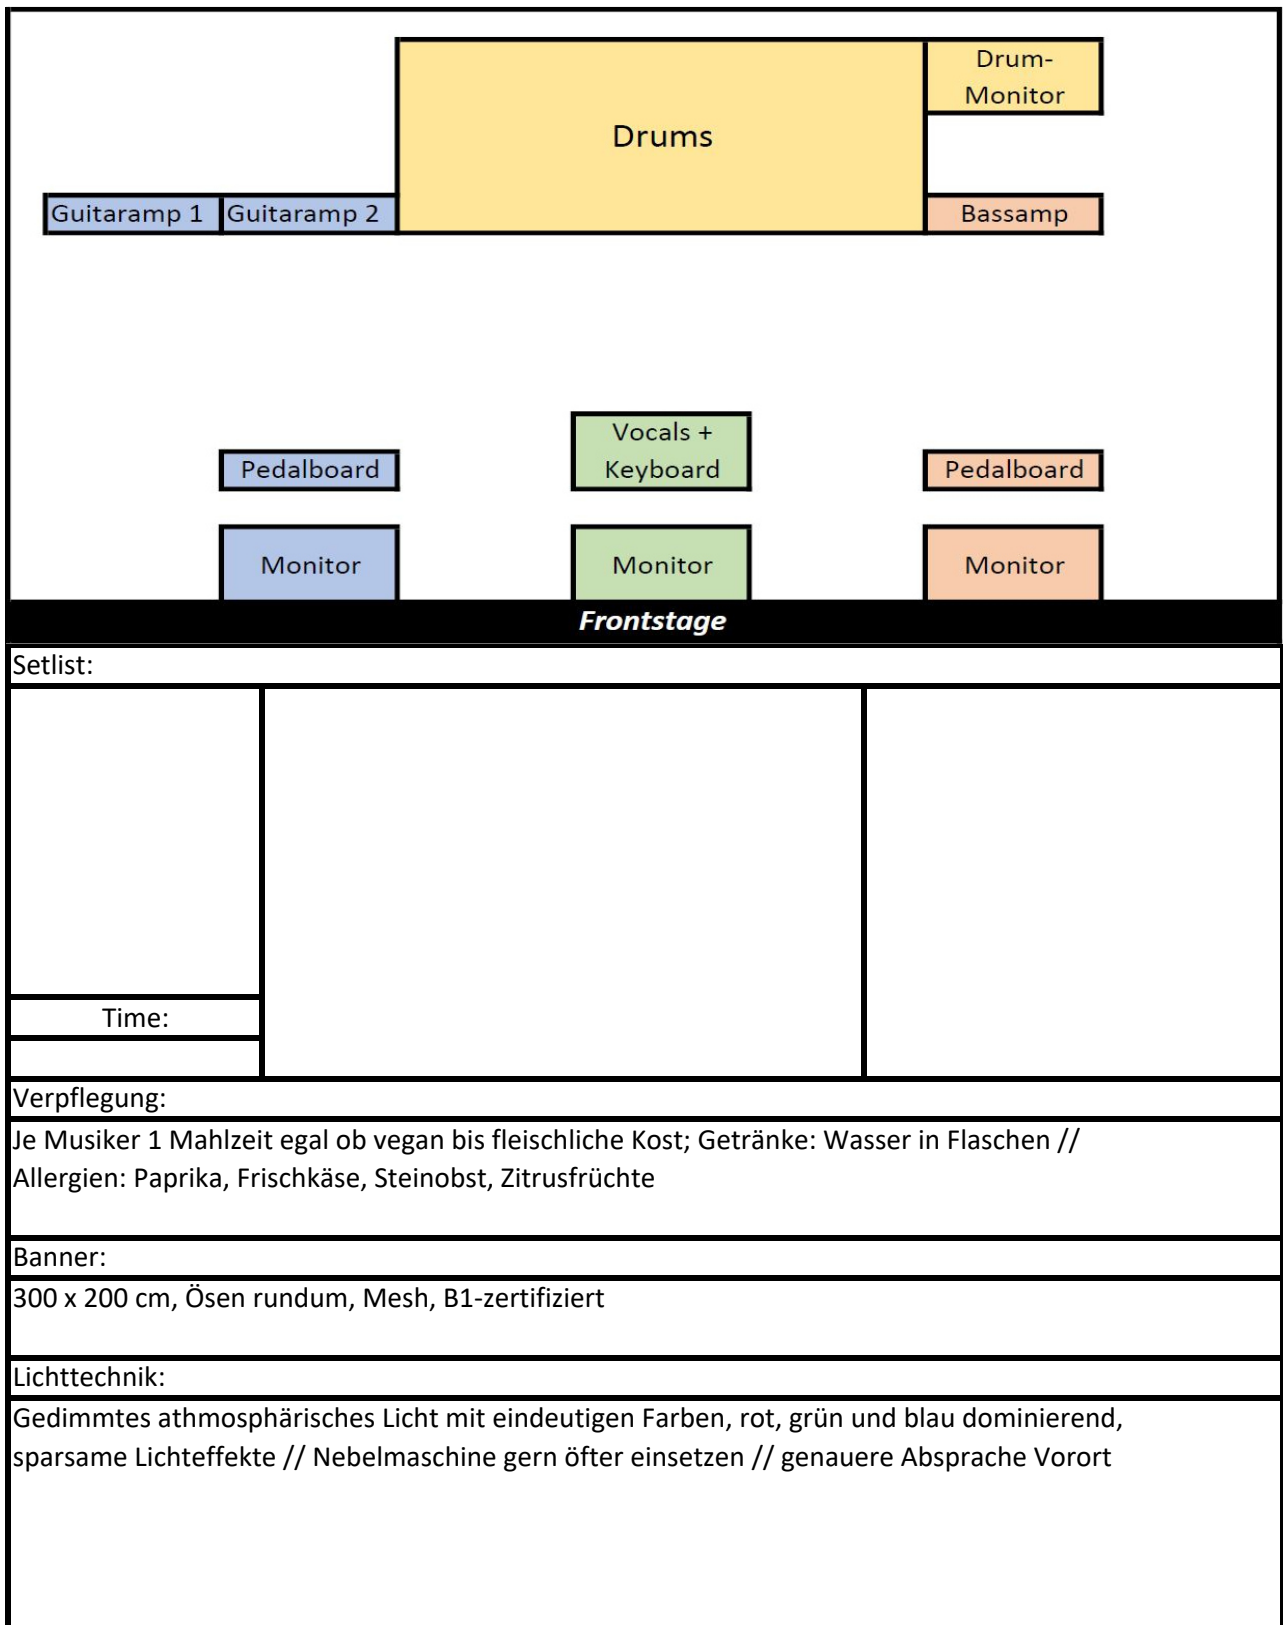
Drums

Drum-Monitor

Guitaramp 1

Guitaramp 2

Bassamp

Vocals + Keyboard

Pedalboard

Pedalboard

Monitor

Monitor

Monitor

Frontstage

Setlist:

Time:

Verpflegung:

Je Musiker 1 Mahlzeit egal ob vegan bis fleischliche Kost; Getränke: Wasser in Flaschen // Allergien: Paprika, Frischkäse, Steinobst, Zitrusfrüchte

Banner:

300 x 200 cm, Ösen rundum, Mesh, B1-zertifiziert

Lichttechnik:

Gedimmtes athmosphärisches Licht mit eindeutigen Farben, rot, grün und blau dominierend, sparsame Lichteffekte // Nebelmaschine gern öfter einsetzen // genauere Absprache Vorort